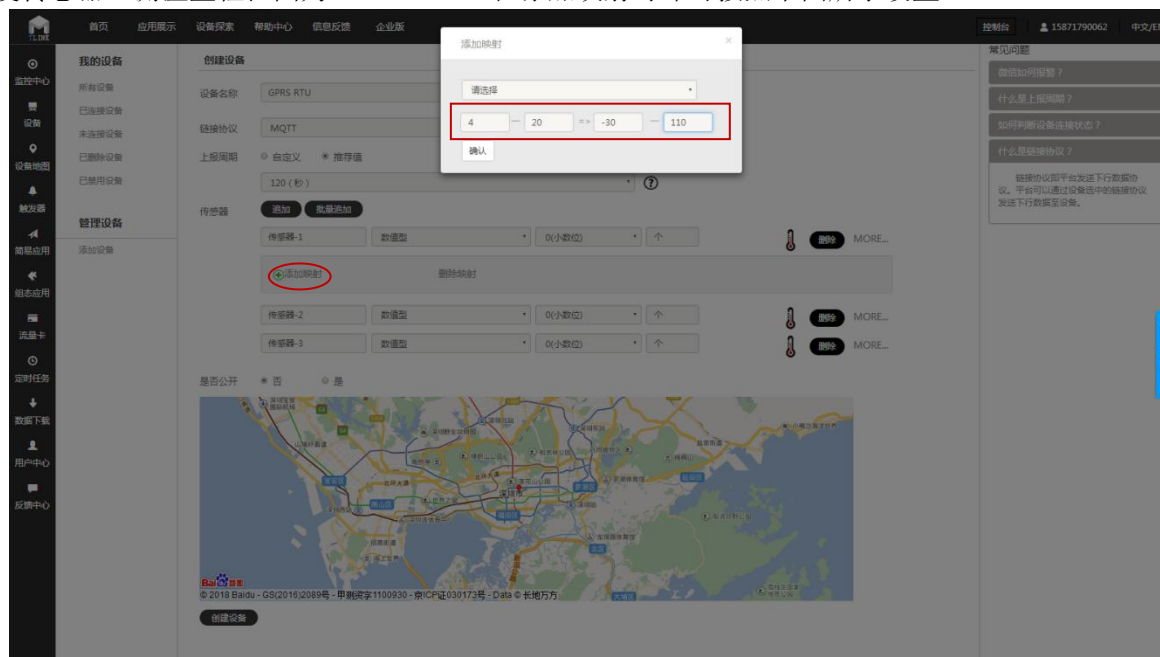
首页 应用展示 设备探索 帮助中心 信息反馈 企业版

控制台 15871790062 中文/EN

监控中心
设备
设备地图
触发器
简易应用
组态应用
流量卡
定时任务
数据下载
用户中心
反馈中心

我的设备
所有设备
已连接设备
未连接设备
已删除设备
已禁用设备

管理设备
添加设备

创建设备

设备名称 GPRS RTU

链接协议 MQTT

上报周期 ○ 自定义 ● 推荐值

120（秒）

传感器 追加 批量追加

传感器-1 数值型 0(小数位) 个 删除 MORE...

添加映射 删除映射

传感器-2 数值型 0(小数位) 个 删除 MORE...

传感器-3 数值型 0(小数位) 个 删除 MORE...

是否公开 ● 否 ○ 是

© 2018 Baidu - GS(2016)2089号 - 甲测资字1100930 - 京ICP证030173号 - Data © 长地万方

创建设备

添加映射

请选择

4 — 20 => -30 — 110

确认

常见问题
微信如何报警？
什么是上报周期？
如何判断设备连接状态？
什么是链接协议？
链接协议即平台发送下行数据协议。平台可以通过设备选中的链接协议发送下行数据至设备。